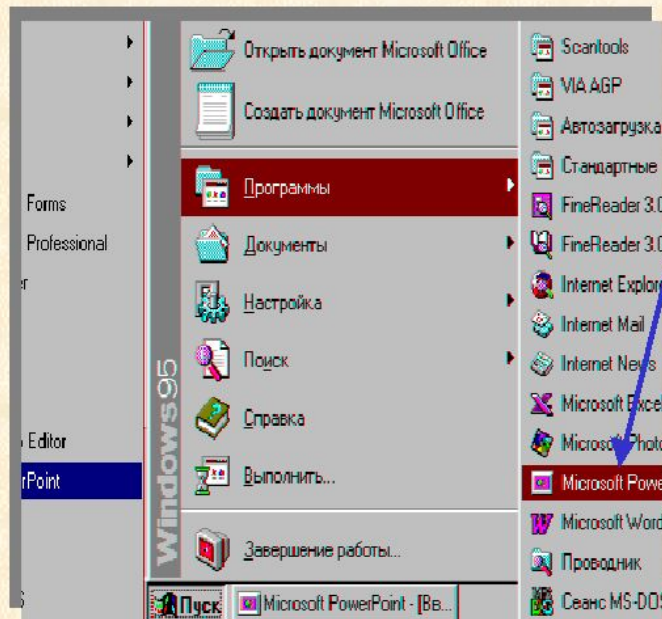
Forms
Professional
r
Editor
rPoint
S

Windows95

Открыть документ Microsoft Office
Создать документ Microsoft Office
Программы
Документы
Настройка
Поиск
Справка
Выполнить...
Завершение работы...

Scantools
VIA AGP
Автозагрузка
Стандартные
FineReader 3.0
FineReader 3.0
Internet Explor
Internet Mail
Internet News
Microsoft Excel
Microsoft Photo
Microsoft Powe
Microsoft Word
Проводник
Сеанс MS-DOS

Пуск
Microsoft PowerPoint - [Вв...